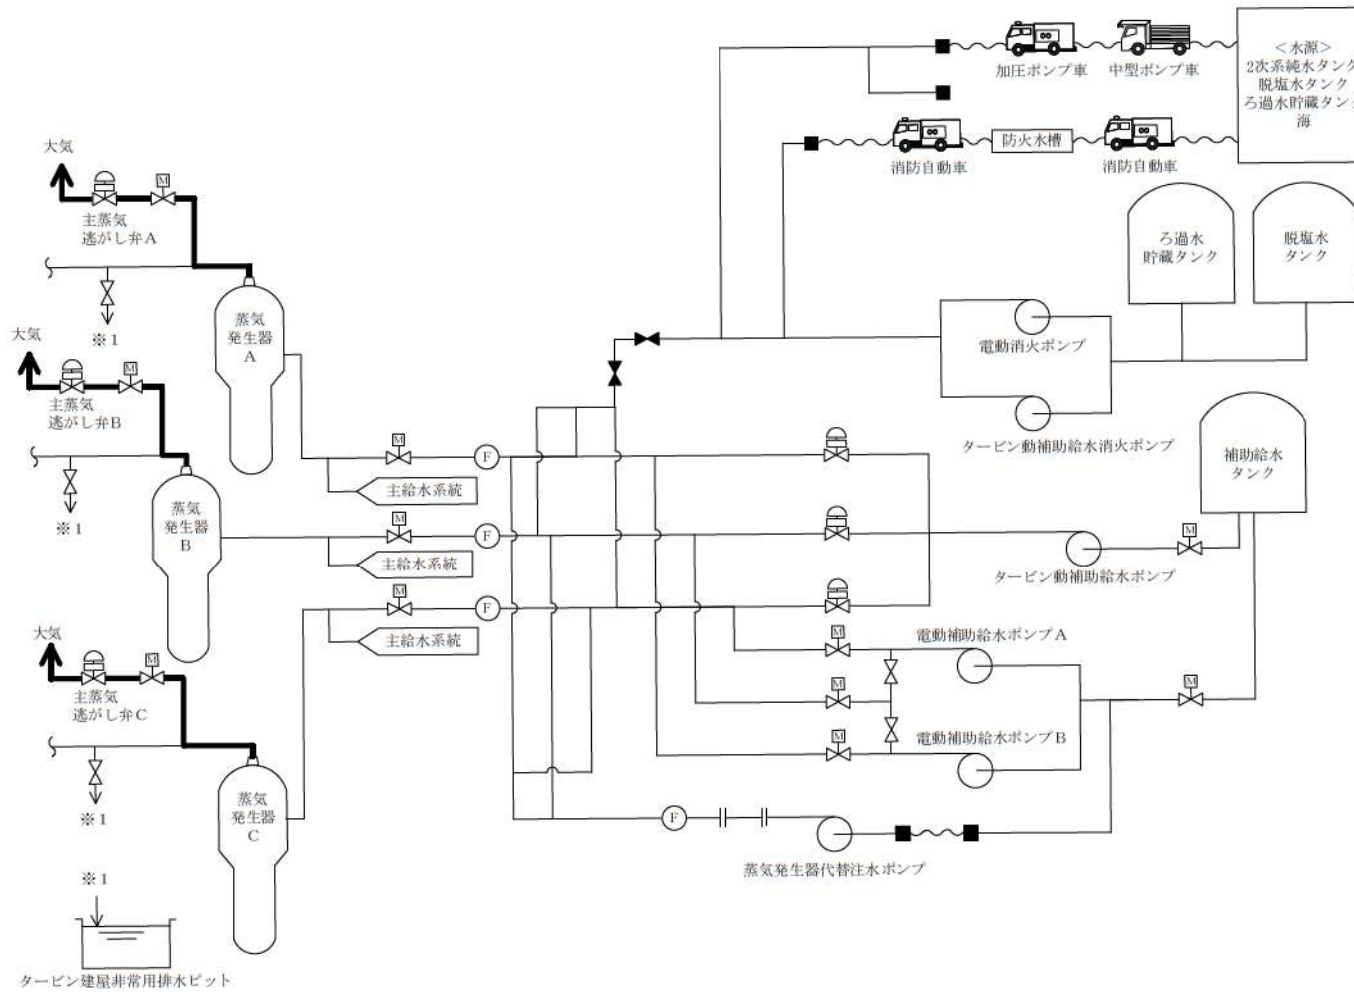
加圧ポンプ車
中型ポンプ車
＜水源＞
2次系純水タンク
脱塩水タンク
ろ過水貯蔵タン
海
消防自動車
防火水槽
消防自動車
ろ過水
貯蔵タンク
脱塩水
タンク
大気
M
主蒸気
逃がし弁A
※1
蒸気
発生器
A
大気
M
主蒸気
逃がし弁B
※1
蒸気
発生器
B
電動消火ポンプ
タービン動補助給水消火ポンプ
補助給水
タンク
M
F
主給水系統
M
F
主給水系統
M
F
主給水系統
タービン動補助給水ポンプ
M
大気
M
主蒸気
逃がし弁C
※1
蒸気
発生器
C
M
電動補助給水ポンプA
M
M
電動補助給水ポンプB
M
F
蒸気発生器代替注水ポンプ
※1
タービン建屋非常用排水ピット